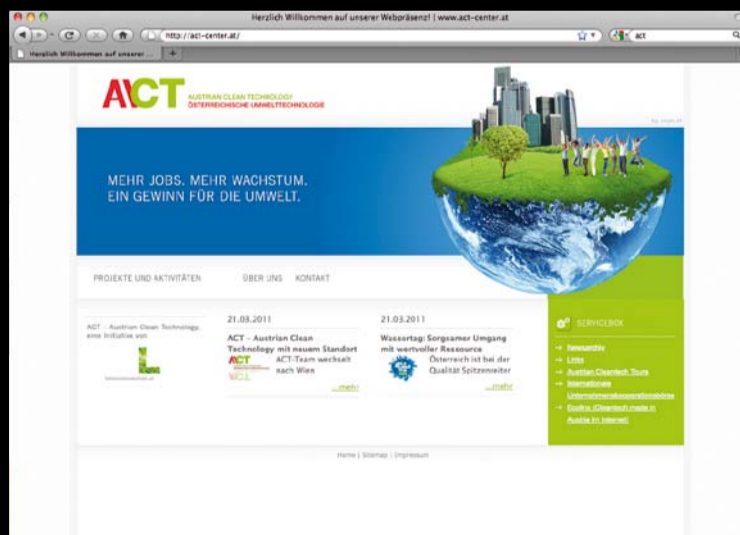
Herzlich Willkommen auf unserer Webpräsenz! | www.act-center.at

http://act-center.at/

act

Herzlich Willkommen auf unserer ...

ACT AUSTRIAN CLEAN TECHNOLOGY ÖSTERREICHISCHE UMWELTTECHNOLOGIE

MEHR JOBS. MEHR WACHSTUM. EIN GEWINN FÜR DIE UMWELT.

PROJEKTE UND AKTIVITÄTEN ÜBER UNS KONTAKT

ACT - Austrian Clean Technology, eine Initiative von

21.03.2011

ACT - Austrian Clean Technology mit neuem Standort

ACT-Team wechselt nach Wien

...mehr

21.03.2011

Wassertag: Sorgsamer Umgang mit wertvoller Ressource

Österreich ist bei der Qualität Spitzenreiter

...mehr

SERVICEBOX

Newsarchiv

Links

Austrian Cleantech Tours

Internationale Unternehmenskooperationsbörse

Ecolinx (Cleantech made in Austria im Internet)

Home | Sitemap | Impressum